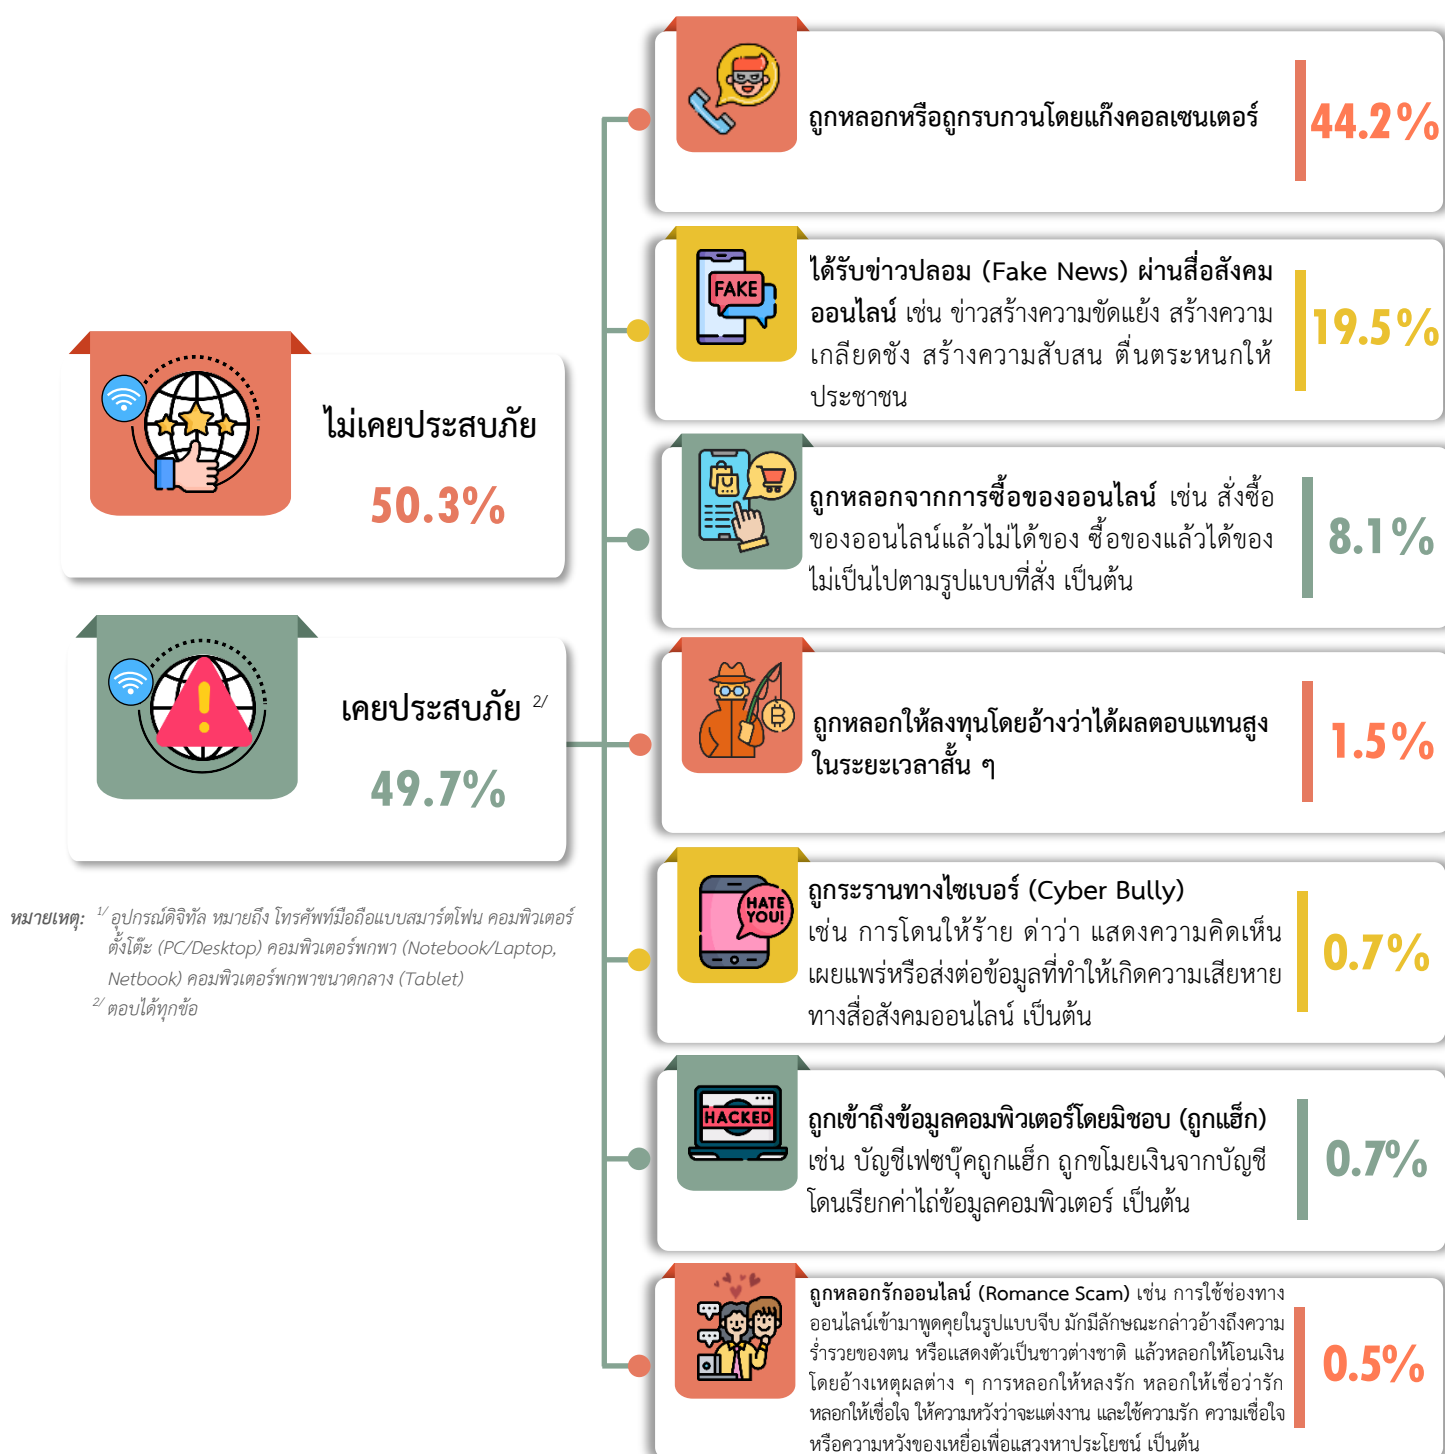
ไม่เคยประสบภัย

50.3%

เคยประสบภัย $^{2/}$

49.7%

หมายเหตุ: $^{1/}$ อุปกรณ์ดิจิทัล หมายถึง โทรศัพท์มือถือแบบสมาร์ตโฟน คอมพิวเตอร์ตั้งโต๊ะ (PC/Desktop) คอมพิวเตอร์พกพา (Notebook/Laptop, Netbook) คอมพิวเตอร์พกพาขนาดกลาง (Tablet)
$^{2/}$ ตอบได้ทุกข้อ

ถูกหลอกหรือถูกรบกวนโดยแก๊งคอลเซนเตอร์

44.2%

FAKE

ได้รับข่าวปลอม (Fake News) ผ่านสื่อสังคมออนไลน์ เช่น ข่าวสร้างความขัดแย้ง สร้างความเกลียดชัง สร้างความสับสน ตื่นตระหนกให้ประชาชน

19.5%

ถูกหลอกจากการซื้อของออนไลน์ เช่น สั่งซื้อของออนไลน์แล้วไม่ได้ของ ซื้อของแล้วได้ของไม่เป็นไปตามรูปแบบที่สั่ง เป็นต้น

8.1%

ถูกหลอกให้ลงทุนโดยอ้างว่าได้ผลตอบแทนสูงในระยะเวลาสั้น ๆ

1.5%

HATE YOU!

ถูกระรานทางไซเบอร์ (Cyber Bully) เช่น การโดนให้ร้าย ด่าว่า แสดงความคิดเห็น เผยแพร่หรือส่งต่อข้อมูลที่ทำให้เกิดความเสียหายทางสื่อสังคมออนไลน์ เป็นต้น

0.7%

HACKED

ถูกเข้าถึงข้อมูลคอมพิวเตอร์โดยมิชอบ (ถูกแฮ็ก) เช่น บัญชีเฟซบุ๊คถูกแฮ็ก ถูกขโมยเงินจากบัญชี โดนเรียกค่าไถ่ข้อมูลคอมพิวเตอร์ เป็นต้น

0.7%

ถูกหลอกรักออนไลน์ (Romance Scam) เช่น การใช้ช่องทางออนไลน์เข้ามาพูดคุยในรูปแบบจีบ มักมีลักษณะกล่าวอ้างถึงความร่ำรวยของตน หรือแสดงตัวเป็นชาวต่างชาติ แล้วหลอกให้โอนเงินโดยอ้างเหตุผลต่าง ๆ การหลอกให้หลงรัก หลอกให้เชื่อว่ารัก หลอกให้เชื่อใจ ให้ความหวังว่าจะแต่งงาน และใช้ความรัก ความเชื่อใจ หรือความหวังของเหยื่อเพื่อแสวงหาประโยชน์ เป็นต้น

0.5%